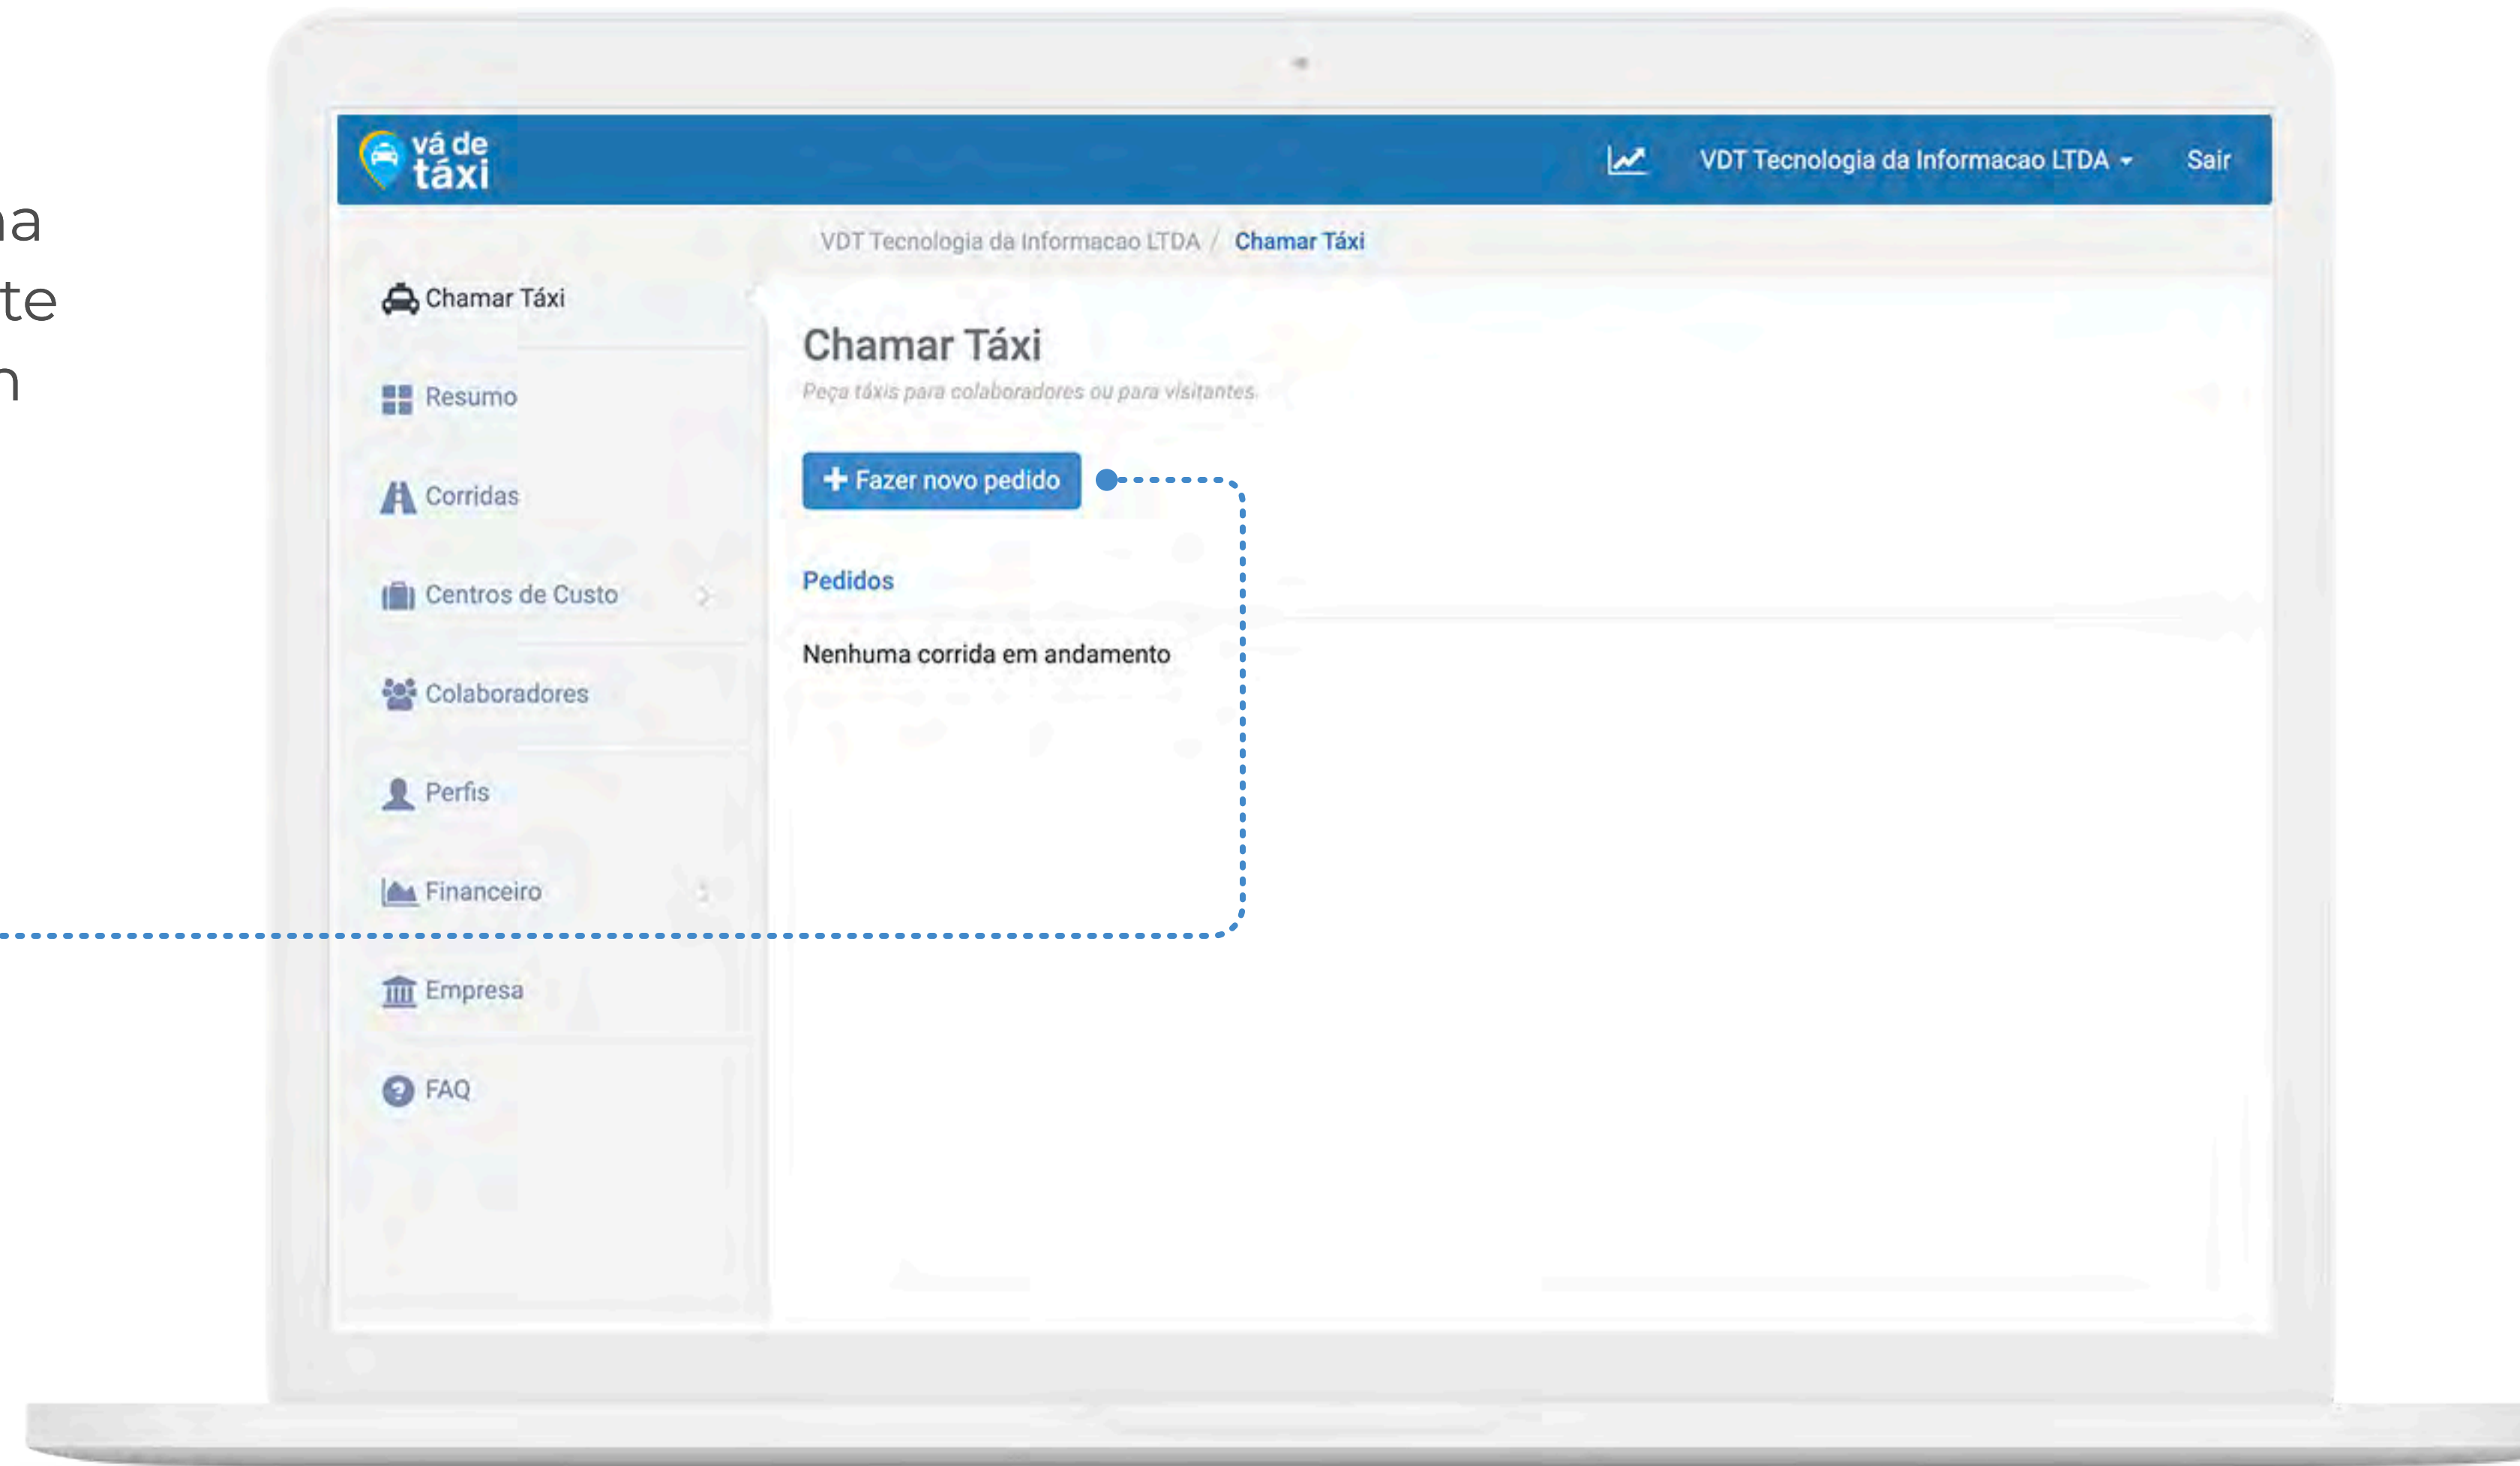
na
te
n

vá de táxi

VDT Tecnologia da Informacao LTDA

Sair

VDT Tecnologia da Informacao LTDA / Chamar Táxi

Chamar Táxi

Resumo

Corridas

Centros de Custo

Colaboradores

Perfis

Financeiro

Empresa

FAQ

Chamar Táxi

Peça táxis para colaboradores ou para visitantes

+ Fazer novo pedido

Pedidos

Nenhuma corrida em andamento